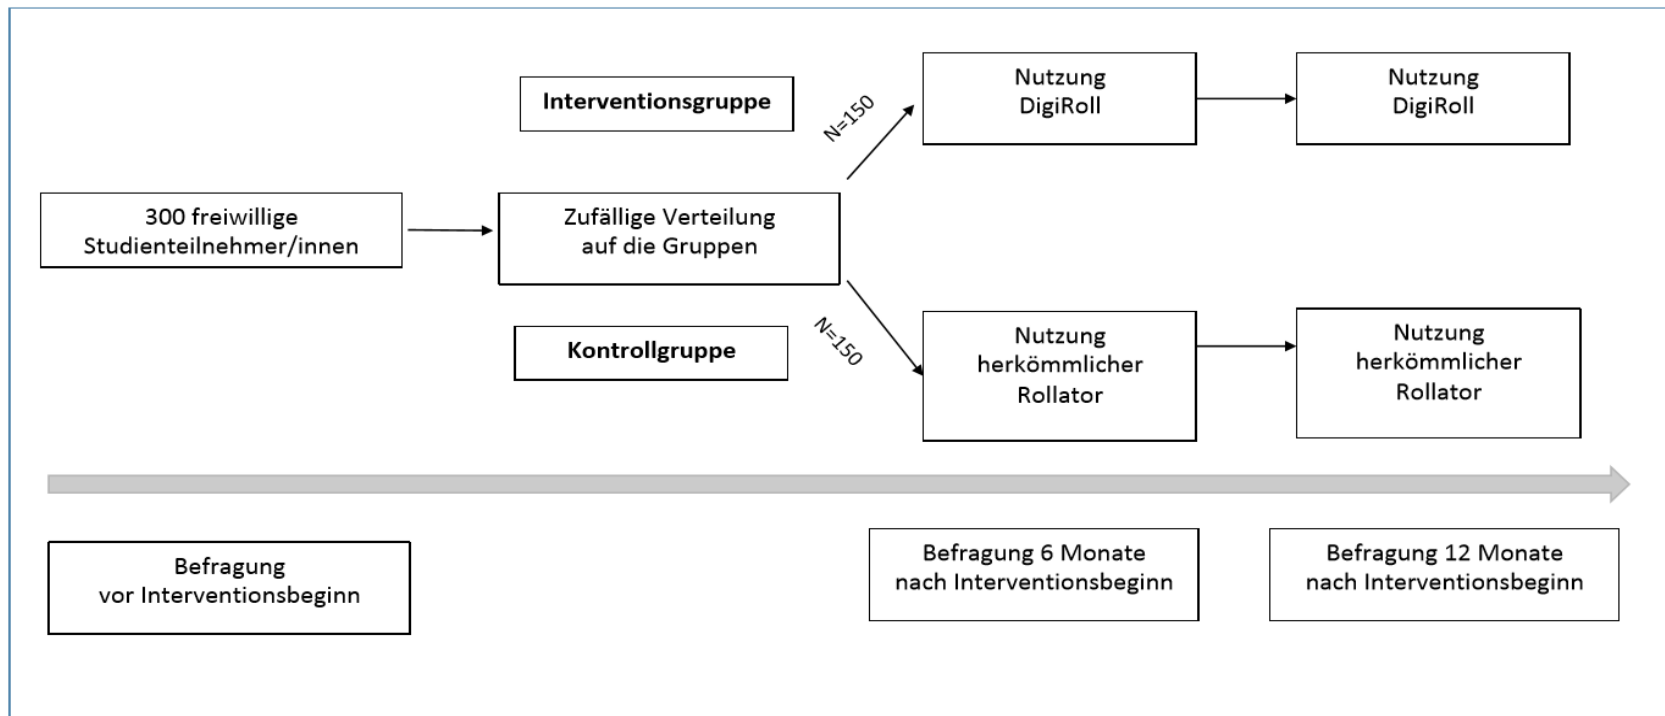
Interventionsgruppe

300 freiwillige Studienteilnehmer/innen

Zufällige Verteilung auf die Gruppen

Kontrollgruppe

N=150

N=150

Nutzung DigiRoll

Nutzung DigiRoll

Nutzung herkömmlicher Rollator

Nutzung herkömmlicher Rollator

Befragung vor Interventionsbeginn

Befragung 6 Monate nach Interventionsbeginn

Befragung 12 Monate nach Interventionsbeginn